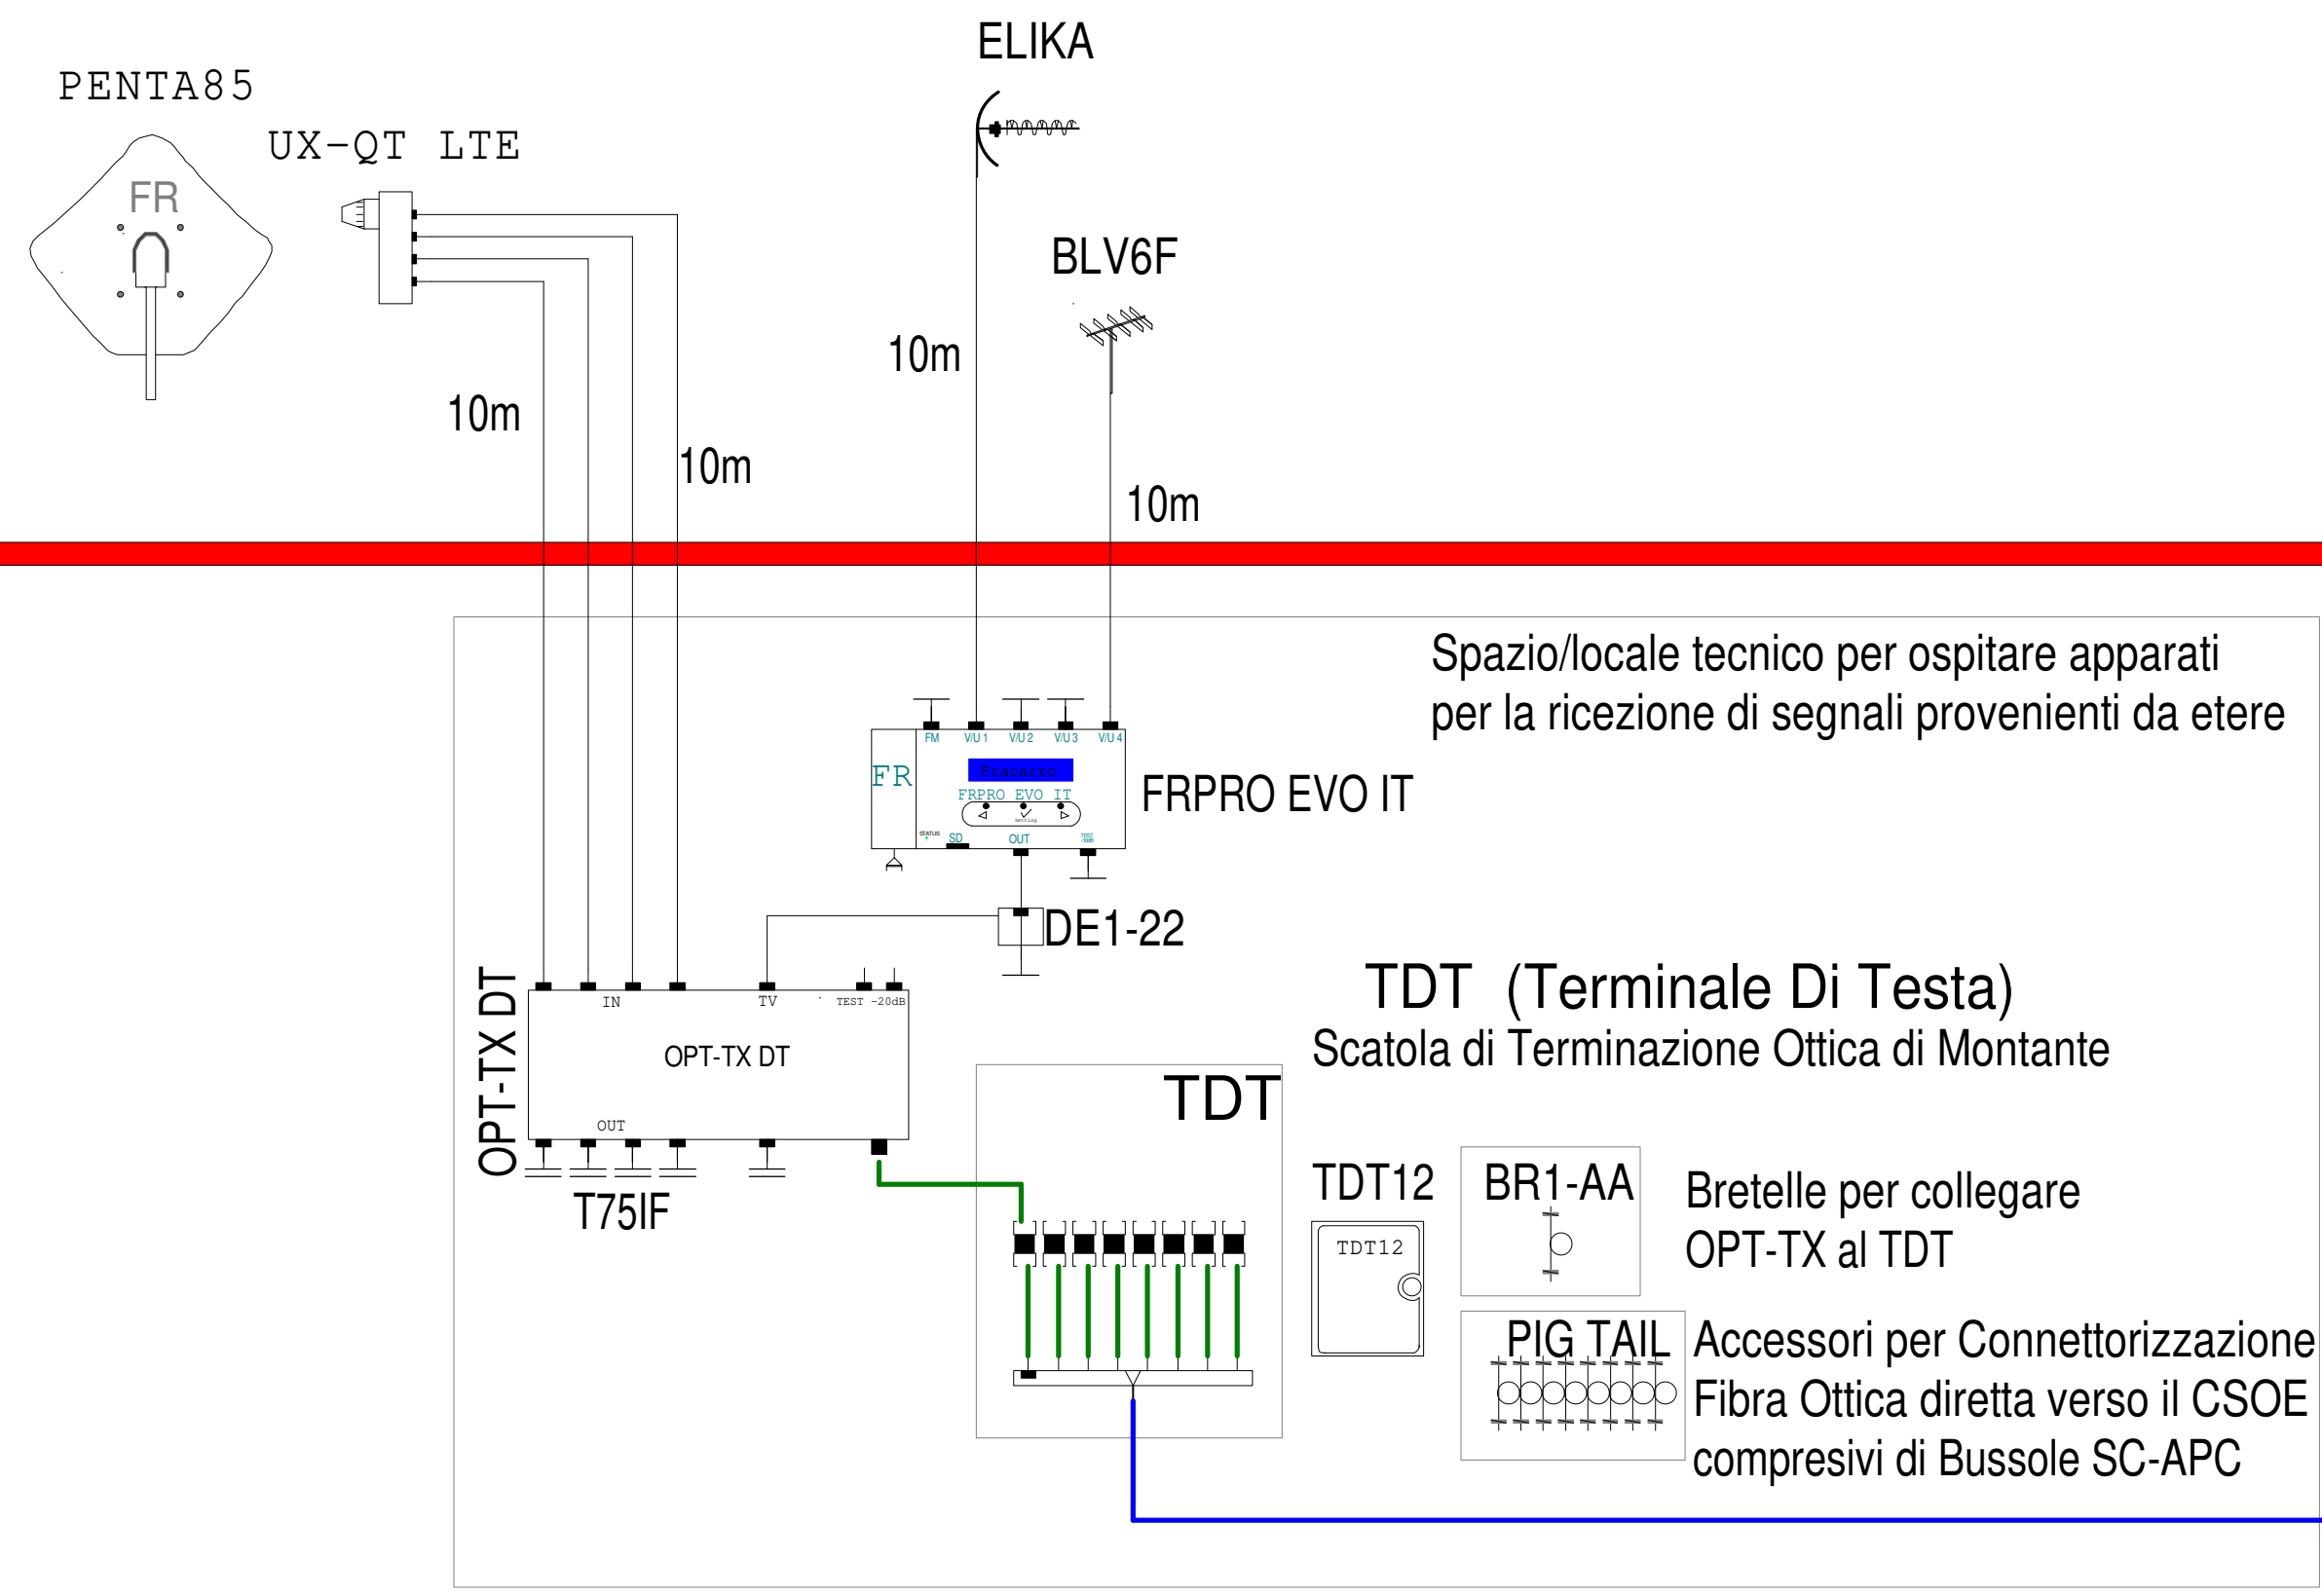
PENTA85

FR

UX-QT LTE

ELIKA

BLV6F

10m

10m

10m

10m

Spazio/locale tecnico per ospitare apparati per la ricezione di segnali provenienti da etere

FM V/U 1 V/U 2 V/U 3 V/U 4

FR

Fracarro

FRPRO EVO IT

Setting

STATUS SD OUT TEST

FRPRO EVO IT

DE1-22

TDT (Terminale Di Testa)

Scatola di Terminazione Ottica di Montante

OPT-TX DT

IN TV TEST -20dB

OPT-TX DT

OUT

T75IF

TDT

TDT12

TDT12

BR1-AA

Bretelle per collegare OPT-TX al TDT

PIG TAIL

Accessori per Connettorizzazione Fibra Ottica diretta verso il CSOE compresivi di Bussole SC-APC